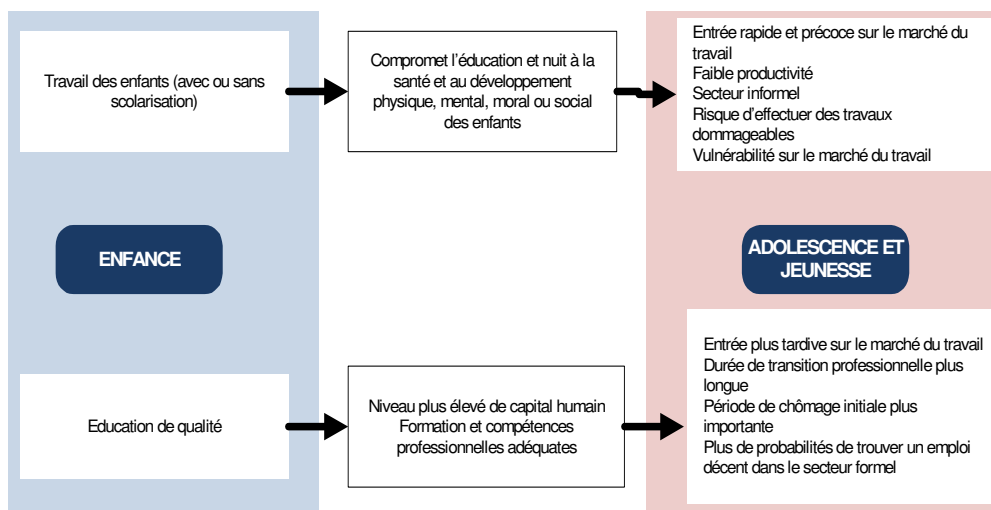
Travail des enfants (avec ou sans scolarisation)

Compromet l'éducation et nuit à la santé et au développement physique, mental, moral ou social des enfants

Entrée rapide et précoce sur le marché du travail
Faible productivité
Secteur informel
Risque d'effectuer des travaux dommageables
Vulnérabilité sur le marché du travail

ENFANCE

ADOLESCENCE ET JEUNESSE

Education de qualité

Niveau plus élevé de capital humain
Formation et compétences professionnelles adéquates

Entrée plus tardive sur le marché du travail
Durée de transition professionnelle plus longue
Période de chômage initiale plus importante
Plus de probabilités de trouver un emploi décent dans le secteur formel